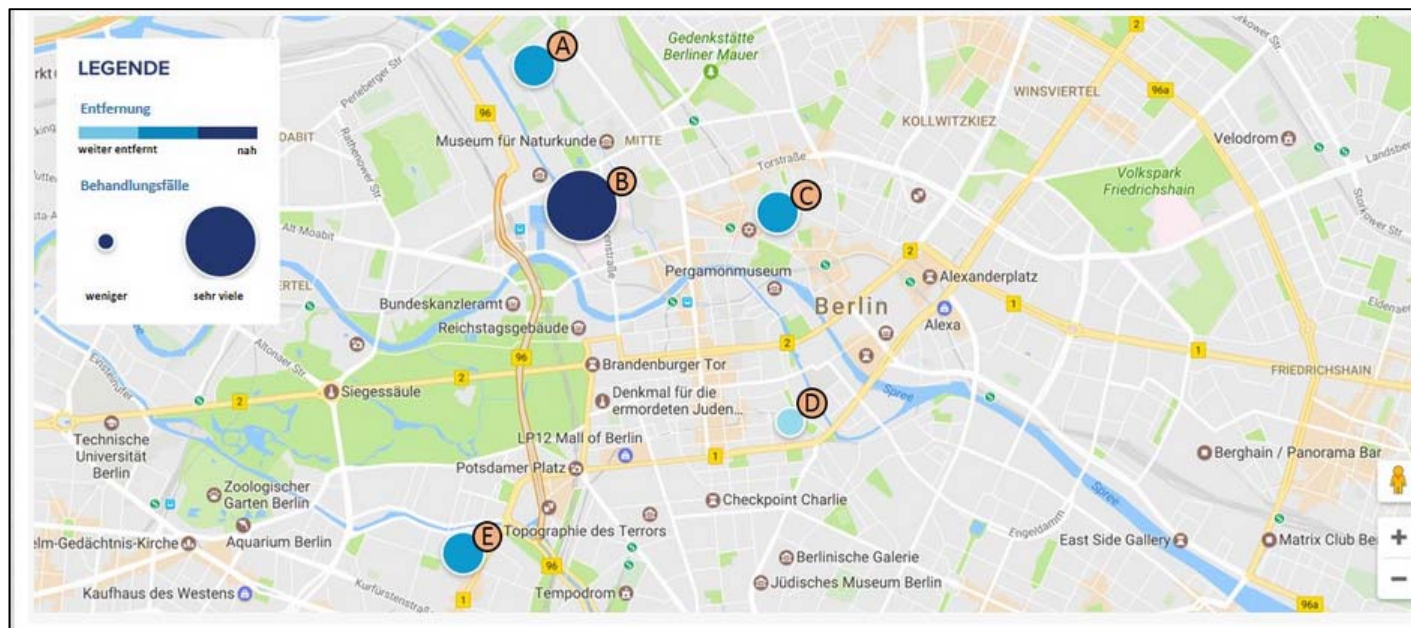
LEGENDE

Entfernung

weiter entfernt

nah

Behandlungsfälle

weniger

sehr viele

A

B

C

D

E

Gedenkstätte Berliner Mauer

WINSVIERTEL

KOLLWITZKIEZ

Museum für Naturkunde

MITTE

Torstraße

Velodrom

Volkspark Friedrichshain

Alt-Moabit

Pergamonmuseum

Alexanderplatz

Berlin

Alexa

Bundeskanzleramt

Reichstagsgebäude

Brandenburger Tor

Siegessäule

Denkmal für die ermordeten Juden...

FRIEDRICHSHAIN

Spree

Technische Universität Berlin

LP12 Mall of Berlin

Potsdamer Platz

Berghain / Panorama Bar

Zoologischer Garten Berlin

Checkpoint Charlie

Topographie des Terrors

Aquarium Berlin

Berlinische Galerie

East Side Gallery

Matrix Club Be

Kaufhaus des Westens

Tempodrom

Jüdisches Museum Berlin

96

2

1

96a

+

−